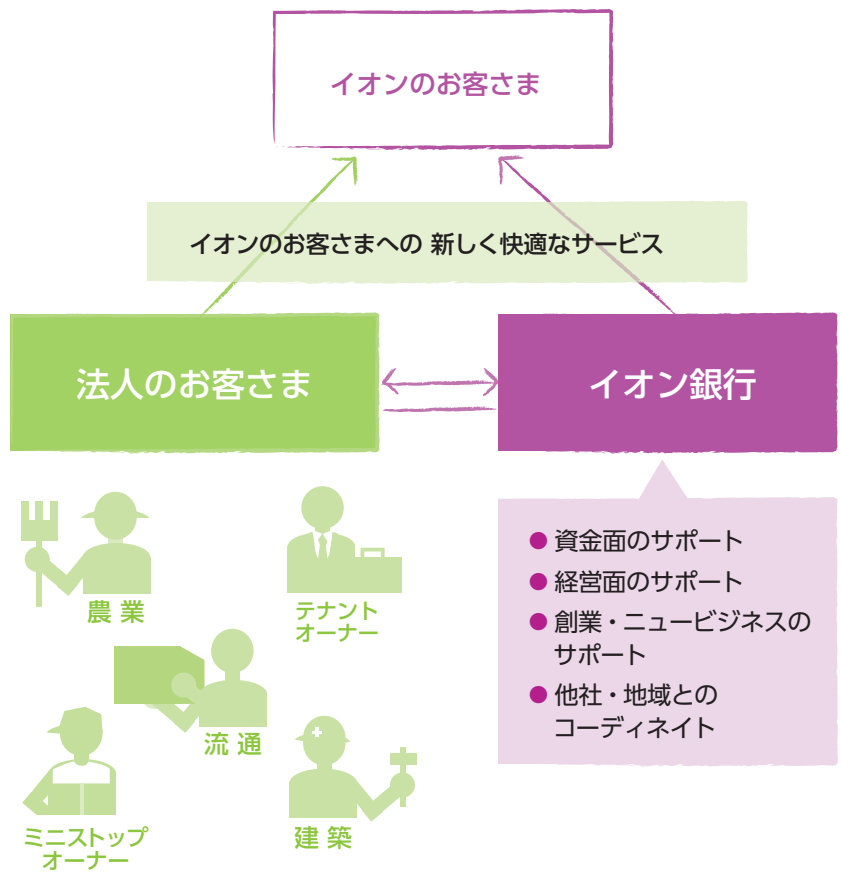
イオンのお客さま

イオンのお客さまへの 新しく快適なサービス

法人のお客さま

イオン銀行

農 業

テナント
オーナー

流 通

ミニストップ
オーナー

建 築

● 資金面のサポート
● 経営面のサポート
● 創業・ニュービジネスのサポート
● 他社・地域とのコーディネイト